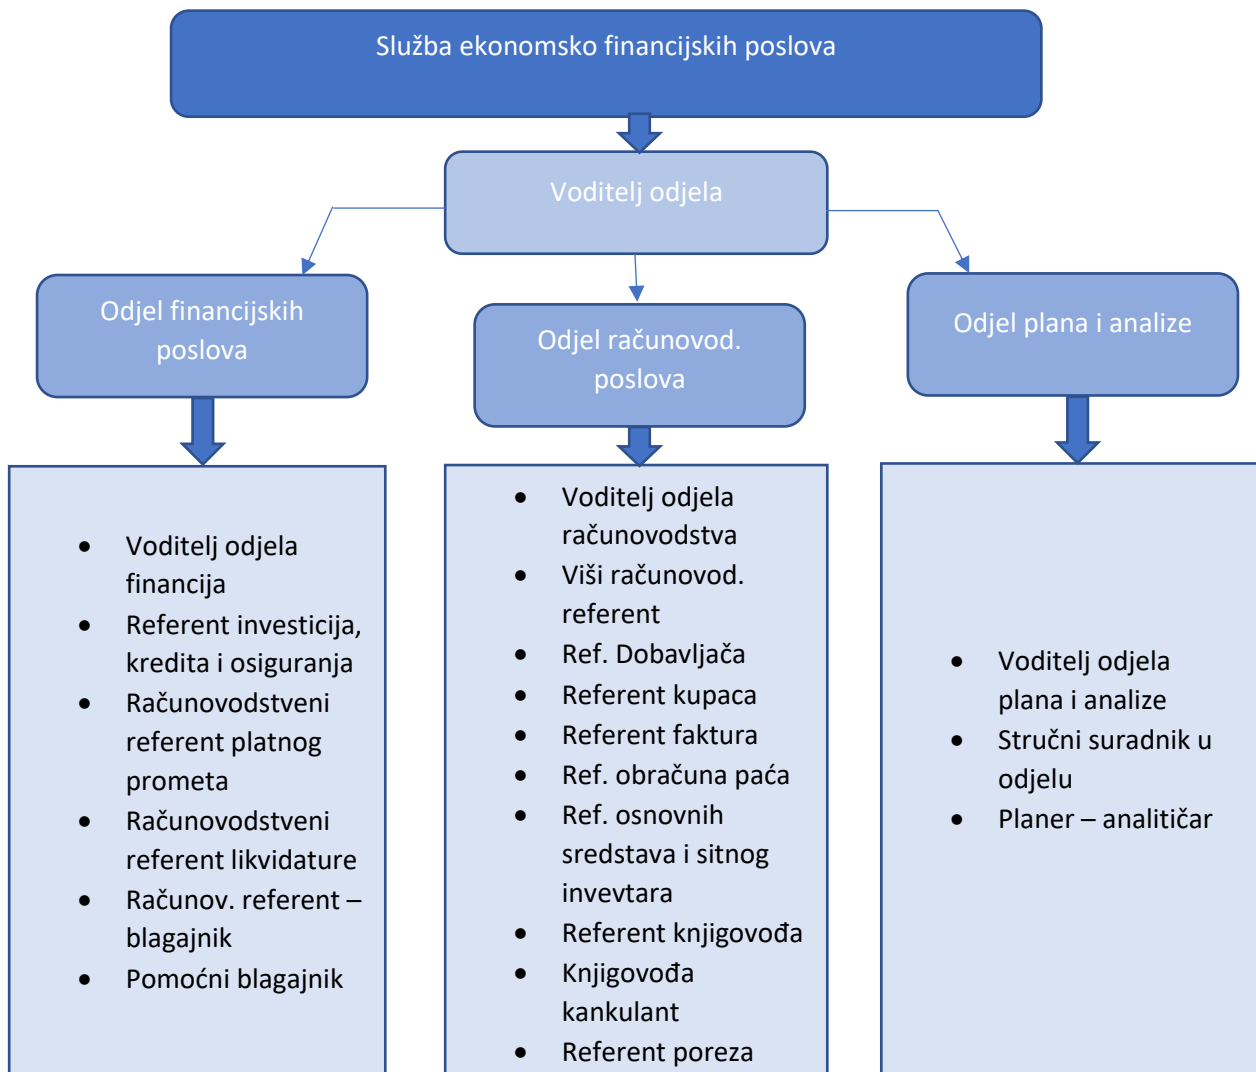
Služba ekonomsko financijskih poslova

Voditelj odjela

Odjel financijskih poslova

Odjel računovod. poslova

Odjel plana i analize

- Voditelj odjela financija
- Referent investicija, kredita i osiguranja
- Računovodstveni referent platnog prometa
- Računovodstveni referent likvidature
- Računov. referent – blagajnik
- Pomoćni blagajnik

- Voditelj odjela računovodstva
- Viši računovod. referent
- Ref. Dobavljača
- Referent kupaca
- Referent faktura
- Ref. obračuna paća
- Ref. osnovnih sredstava i sitnog invevtara
- Referent knjigovođa
- Knjigovođa kankulant
- Referent poreza

- Voditelj odjela plana i analize
- Stručni suradnik u odjelu
- Planer – analitičar